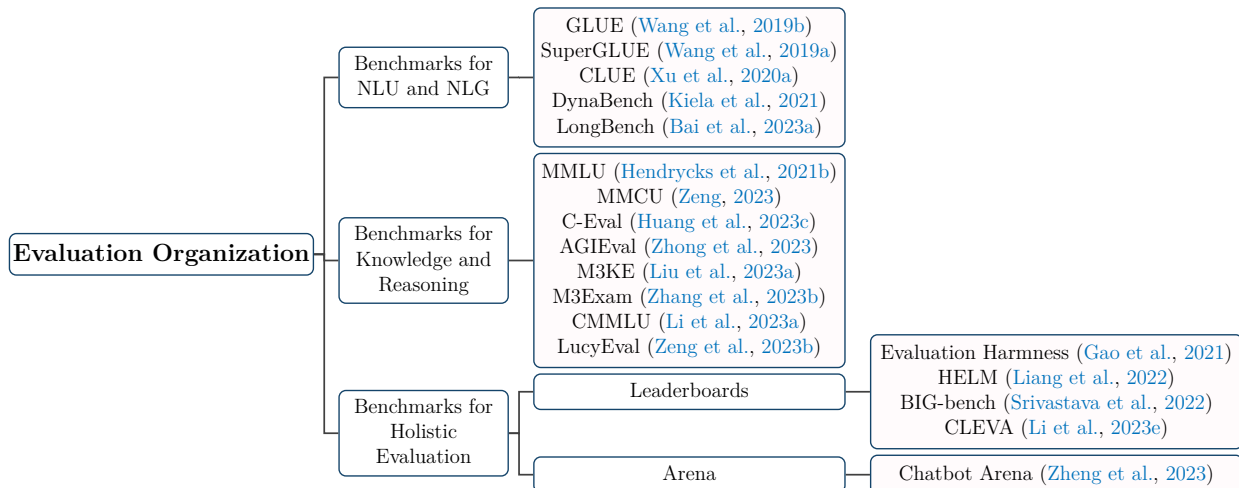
Evaluation Organization

Benchmarks for NLU and NLG

GLUE (Wang et al., 2019b)
SuperGLUE (Wang et al., 2019a)
CLUE (Xu et al., 2020a)
DynaBench (Kiela et al., 2021)
LongBench (Bai et al., 2023a)

Benchmarks for Knowledge and Reasoning

MMLU (Hendrycks et al., 2021b)
MMCU (Zeng, 2023)
C-Eval (Huang et al., 2023c)
AGIEval (Zhong et al., 2023)
M3KE (Liu et al., 2023a)
M3Exam (Zhang et al., 2023b)
CMMLU (Li et al., 2023a)
LucyEval (Zeng et al., 2023b)

Benchmarks for Holistic Evaluation

Leaderboards

Evaluation Harmness (Gao et al., 2021)
HELM (Liang et al., 2022)
BIG-bench (Srivastava et al., 2022)
CLEVA (Li et al., 2023e)

Arena

Chatbot Arena (Zheng et al., 2023)